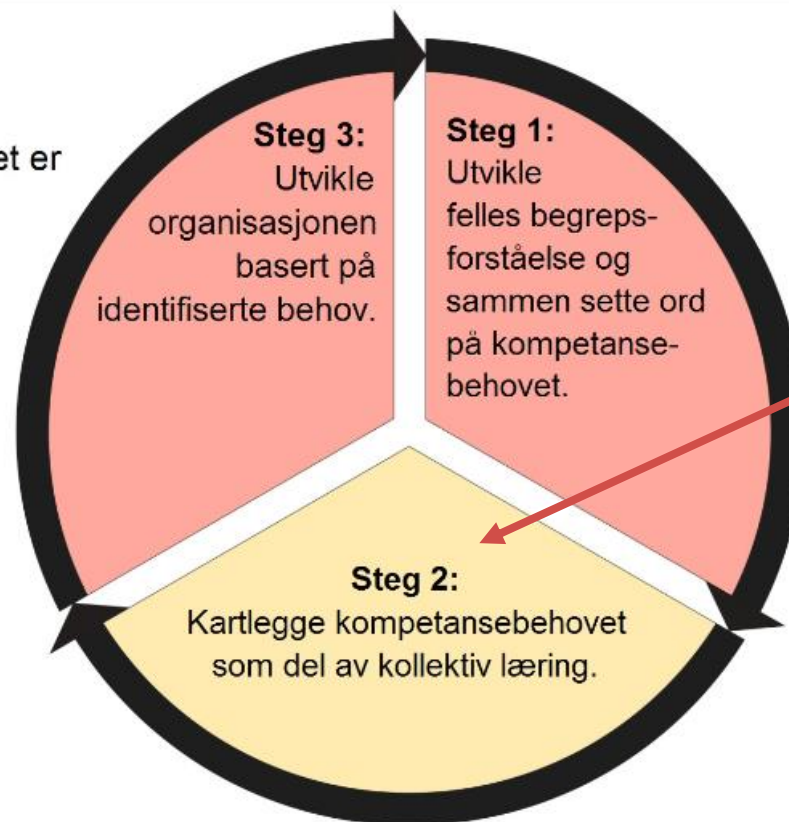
et er

Steg 3:
Utvikle organisasjonen basert på identifiserte behov.

Steg 1:
Utvikle felles begrepsforståelse og sammen sette ord på kompetansebehovet.

Steg 2:
Kartlegge kompetansebehovet som del av kollektiv læring.